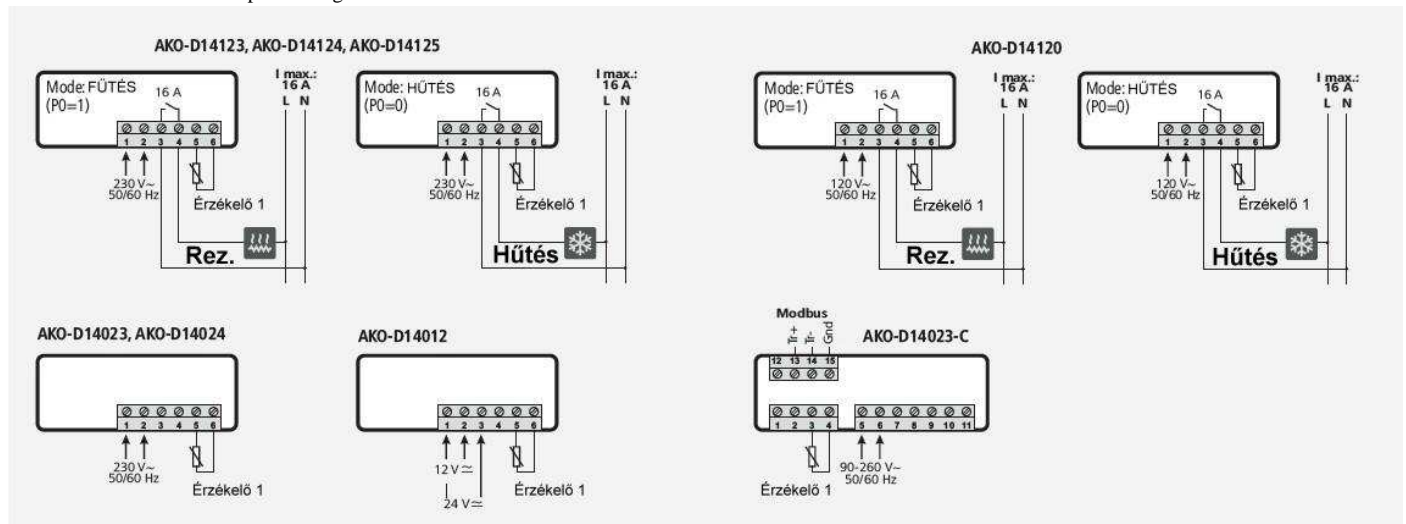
AKO-D14123, AKO-D14124, AKO-D14125

Mode: FŰTÉS (P0=1)
16 A
1 2 3 4 5 6
230 V~ 50/60 Hz
Érzékelő 1
Rez.
I max.: 16 A
L N

Mode: HŰTÉS (P0=0)
16 A
1 2 3 4 5 6
230 V~ 50/60 Hz
Érzékelő 1
Hűtés
I max.: 16 A
L N

AKO-D14120

Mode: FŰTÉS (P0=1)
16 A
1 2 3 4 5 6
120 V~ 50/60 Hz
Érzékelő 1
Rez.
I max.: 16 A
L N

Mode: HŰTÉS (P0=0)
16 A
1 2 3 4 5 6
120 V~ 50/60 Hz
Érzékelő 1
Hűtés
I max.: 16 A
L N

AKO-D14023, AKO-D14024
1 2 3 4 5 6
230 V~ 50/60 Hz
Érzékelő 1

AKO-D14012
1 2 3 4 5 6
12 V ≃
24 V ≃
Érzékelő 1

Modbus
+ - Gnd
12 13 14 15
AKO-D14023-C
1 2 3 4
5 6 7 8 9 10 11
Érzékelő 1
90-260 V~ 50/60 Hz